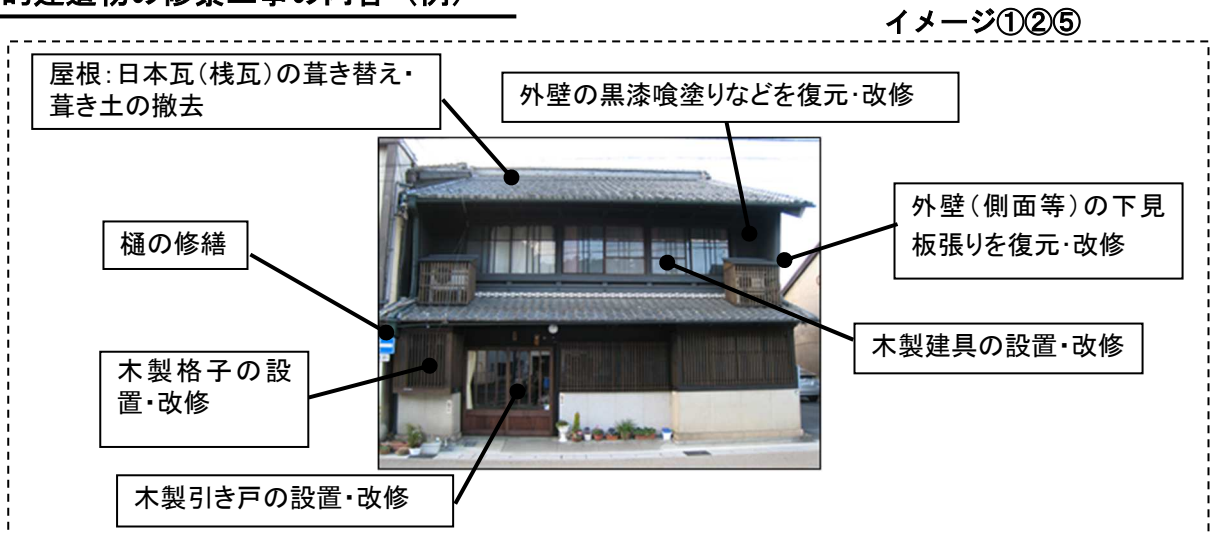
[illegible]

イメージ①②⑤

屋根:日本瓦(桟瓦)の葺き替え・葺き土の撤去

外壁の黒漆喰塗りなどを復元・改修

外壁(側面等)の下見板張りを復元・改修

樋の修繕

木製建具の設置・改修

木製格子の設置・改修

木製引き戸の設置・改修